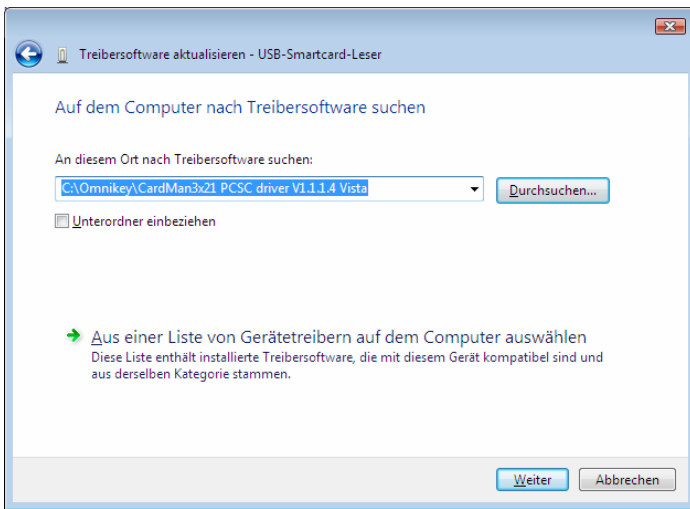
Treibersoftware aktualisieren - USB-Smartcard-Leser

Auf dem Computer nach Treibersoftware suchen

An diesem Ort nach Treibersoftware suchen:

C:\Omnikey\CardMan3x21 PCSC driver V1.1.1.4 Vista

Durchsuchen...

Unterordner einbeziehen

Aus einer Liste von Gerätetreibern auf dem Computer auswählen
Diese Liste enthält installierte Treibersoftware, die mit diesem Gerät kompatibel sind und aus derselben Kategorie stammen.

Weiter

Abbrechen